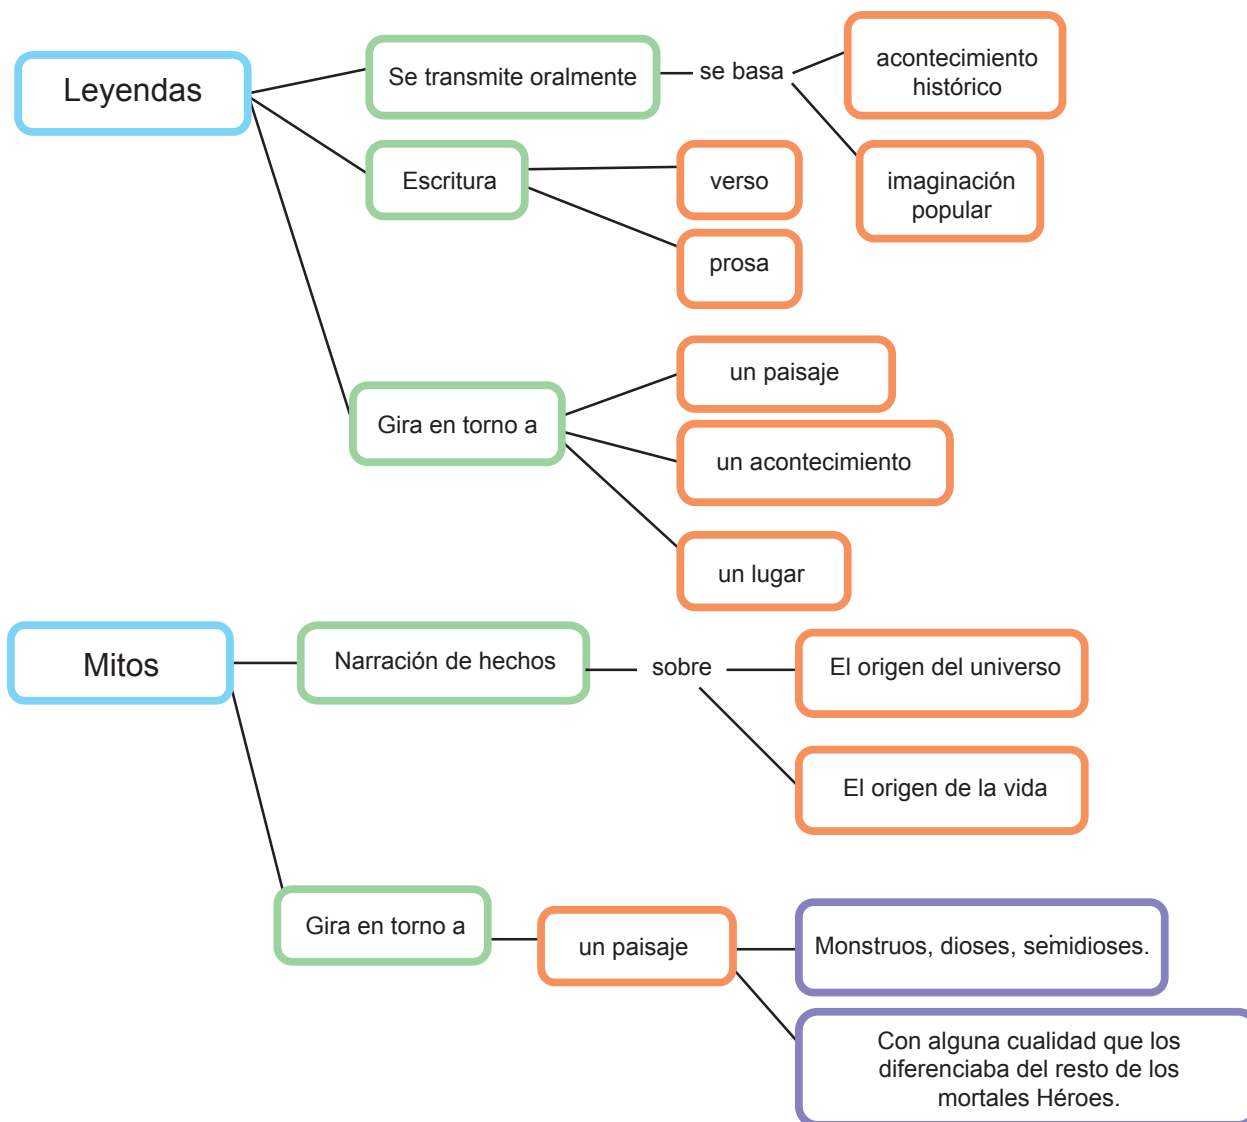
Leyendas

Se transmite oralmente

se basa

acontecimiento histórico

imaginación popular

Escritura

verso

prosa

Gira en torno a

un paisaje

un acontecimiento

un lugar

Mitos

Narración de hechos

sobre

El origen del universo

El origen de la vida

Gira en torno a

un paisaje

Monstruos, dioses, semidioses.

Con alguna cualidad que los diferenciaba del resto de los mortales Héroes.